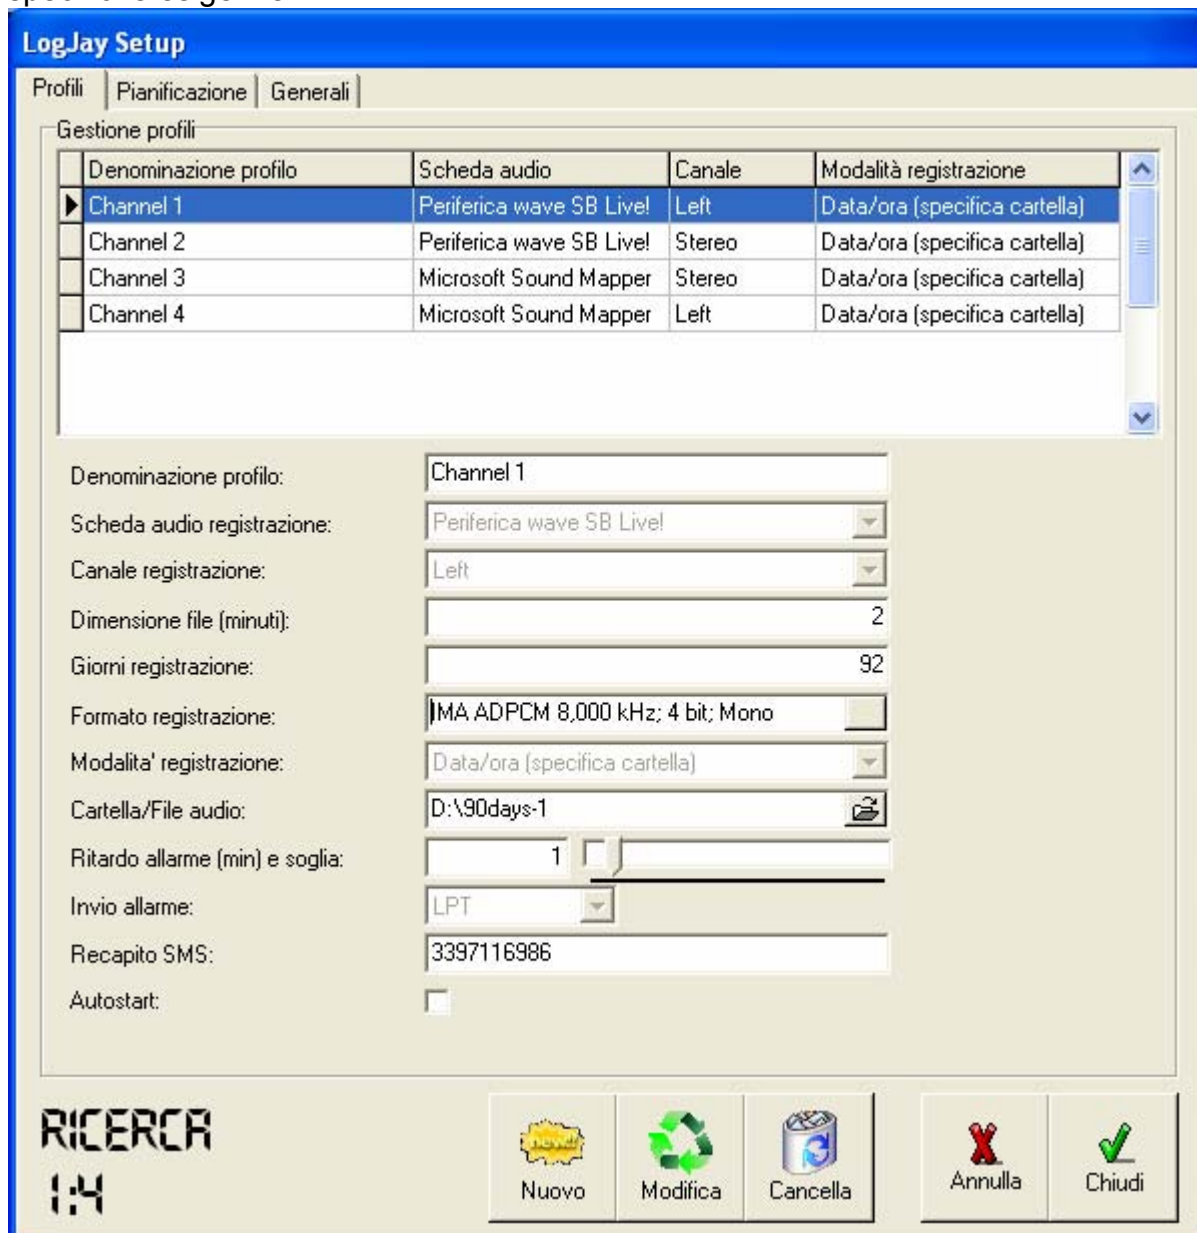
LogJay Setup

Profili | Pianificazione | Generali

Gestione profili

| Denominazione profilo | Scheda audio | Canale | Modalità registrazione |
|---|---|---|---|
| Channel 1 | Periferica wave SB Live! | Left | Data/ora (specifica cartella) |
| Channel 2 | Periferica wave SB Live! | Stereo | Data/ora (specifica cartella) |
| Channel 3 | Microsoft Sound Mapper | Stereo | Data/ora (specifica cartella) |
| Channel 4 | Microsoft Sound Mapper | Left | Data/ora (specifica cartella) |

Denominazione profilo: Channel 1

Scheda audio registrazione: Periferica wave SB Live!

Canale registrazione: Left

Dimensione file (minuti): 2

Giorni registrazione: 92

Formato registrazione: IMA ADPCM 8,000 kHz; 4 bit; Mono

Modalita' registrazione: Data/ora (specifica cartella)

Cartella/File audio: D:\90days-1

Ritardo allarme (min) e soglia: 1

Invio allarme: LPT

Recapito SMS: 3397116986

Autostart:

RICERCA
1:4

new!
Nuovo
Modifica
Cancella
Annulla
Chiudi